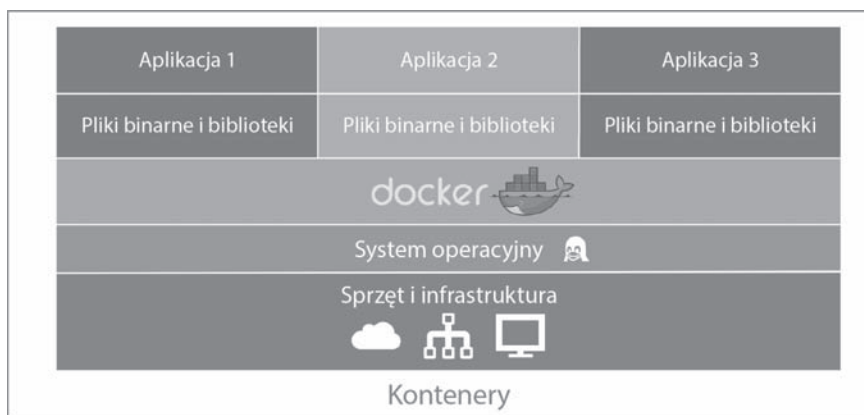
| Aplikacja 1 | Aplikacja 2 | Aplikacja 3 |
|---|---|---|
| Pliki binarne i biblioteki | Pliki binarne i biblioteki | Pliki binarne i biblioteki |

docker

System operacyjny

Sprzęt i infrastruktura

Kontenery